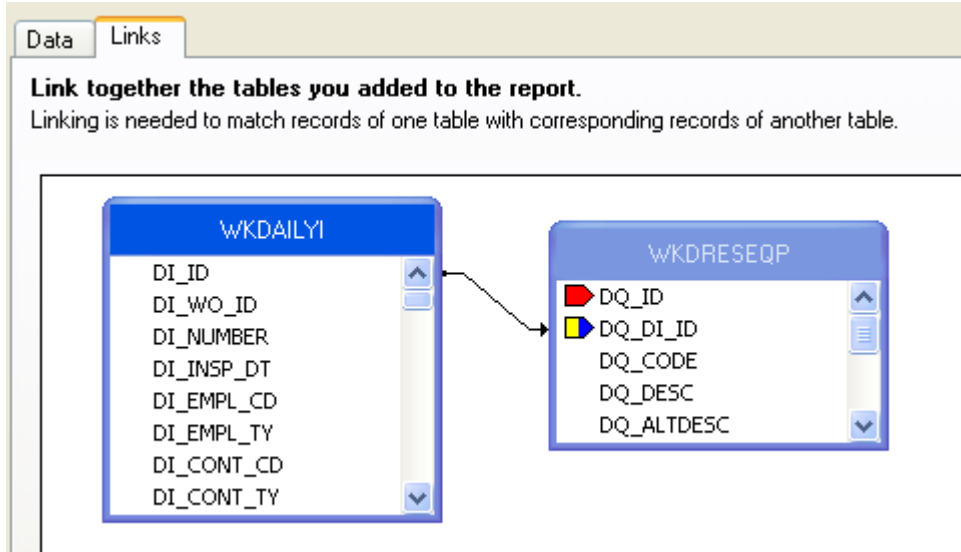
Data Links

**Link together the tables you added to the report.**

Linking is needed to match records of one table with corresponding records of another table.

WKDAILYI
DI_ID
DI_WO_ID
DI_NUMBER
DI_INSP_DT
DI_EMPL_CD
DI_EMPL_TY
DI_CONT_CD
DI_CONT_TY

WKDRESEQP
DQ_ID
DQ_DI_ID
DQ_CODE
DQ_DESC
DQ_ALTDESC